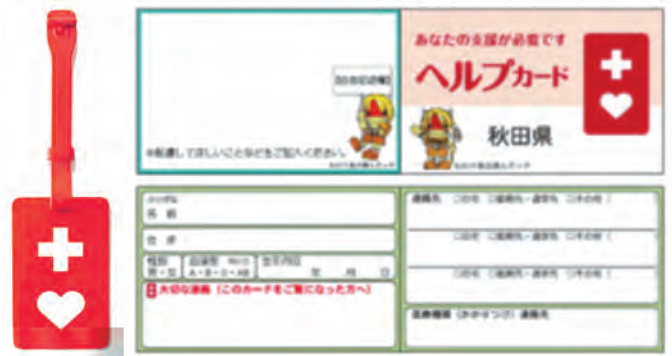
あなたの支援が必要です
ヘルプカード
秋田県

※配慮してほしいことなどをご記入ください。

ふりがな
氏名
住所
性別
男・女
血液型
A・B・O・AB
生年月日
年 月 日
大切な連絡（このカードをご覧になった方へ）

連絡先 □自宅 □勤務先・通学先 □その他（ ）
□自宅 □勤務先・通学先 □その他（ ）
□自宅 □勤務先・通学先 □その他（ ）
医療機関（かかりつけ） 連絡先